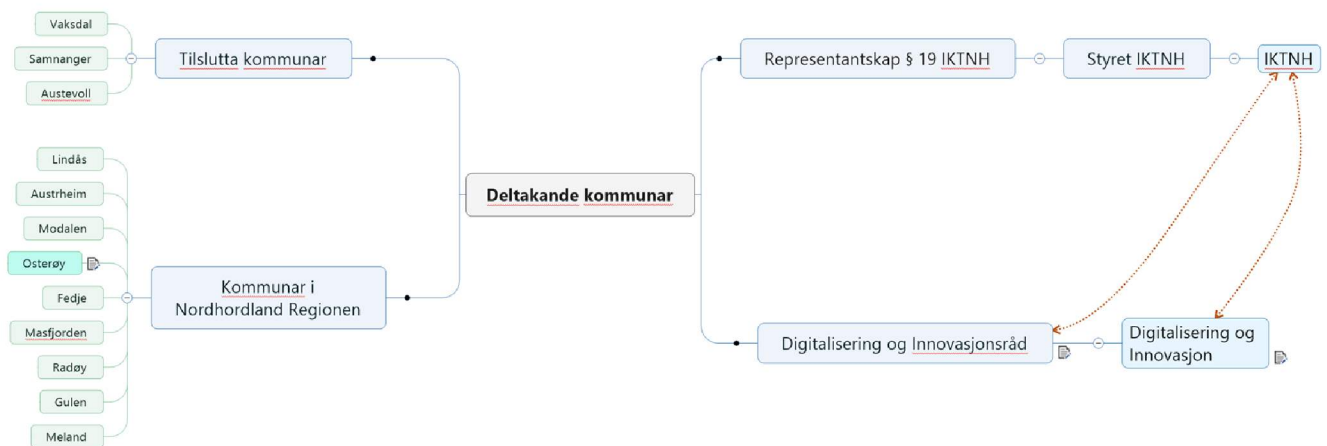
Vaksdal
Samnanger
Austevoll
Tilslutta kommunar

Lindås
Austrheim
Modalen
Osterøy
Fedje
Masfjorden
Radøy
Gulen
Meland
Kommunar i Nordhordland Regionen

Deltakande kommunar

Representantskap § 19 IKTNH
Styret IKTNH
IKTNH

Digitalisering og Innovasjonsråd
Digitalisering og Innovasjon